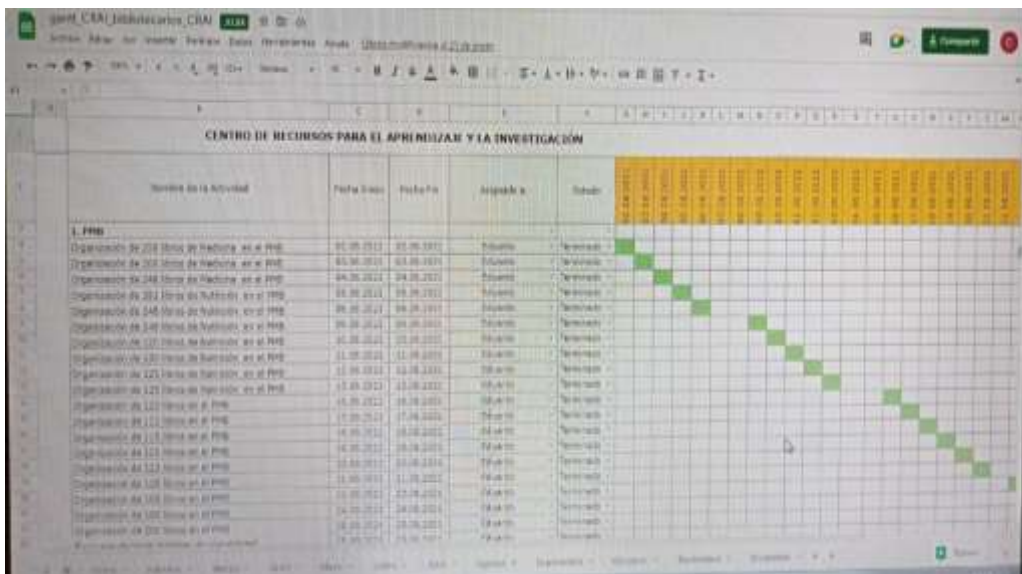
gantt_CRAI_bibliotecarios_CRAI XLSX

Archivo Editar Ver Insertar Formato Datos Herramientas Ayuda Última modificación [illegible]

Compartir

CENTRO DE RECURSOS PARA EL APRENDIZAJE Y LA INVESTIGACIÓN

| Nombre de la Actividad | Fecha Inicio | Fecha Fin | Asignado a | Estado |
|---|---|---|---|---|
| 1. PMB | | | | |
| Organización de 250 libros de Medicina en el PMB | 01.06.2022 | 01.06.2022 | Eduardo | Terminado |
| Organización de 210 libros de Medicina en el PMB | 03.06.2022 | 03.06.2022 | Eduardo | Terminado |
| Organización de 248 libros de Medicina en el PMB | 04.06.2022 | 04.06.2022 | Eduardo | Terminado |
| Organización de 202 libros de Nutrición en el PMB | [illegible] | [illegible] | Eduardo | Terminado |
| Organización de 248 libros de Nutrición en el PMB | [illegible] | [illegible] | Eduardo | Terminado |
| Organización de 148 libros de Nutrición en el PMB | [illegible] | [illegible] | Eduardo | Terminado |
| Organización de 120 libros de Nutrición en el PMB | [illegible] | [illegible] | Eduardo | Terminado |
| Organización de 130 libros de Nutrición en el PMB | 11.06.2022 | 11.06.2022 | Eduardo | Terminado |
| Organización de 125 libros de Nutrición en el PMB | 12.06.2022 | 12.06.2022 | Eduardo | Terminado |
| Organización de 125 libros de Nutrición en el PMB | 13.06.2022 | 13.06.2022 | Eduardo | Terminado |
| Organización de 122 libros en el PMB | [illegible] | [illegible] | Eduardo | Terminado |
| Organización de 111 libros en el PMB | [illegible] | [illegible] | Eduardo | Terminado |
| Organización de 115 libros en el PMB | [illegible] | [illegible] | Eduardo | Terminado |
| Organización de 101 libros en el PMB | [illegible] | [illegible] | Eduardo | Terminado |
| Organización de 122 libros en el PMB | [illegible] | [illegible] | Eduardo | Terminado |
| Organización de 126 libros en el PMB | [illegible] | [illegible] | Eduardo | Terminado |
| Organización de 105 libros en el PMB | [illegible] | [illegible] | Eduardo | Terminado |
| Organización de 100 libros en el PMB | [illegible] | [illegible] | Eduardo | Terminado |
| Organización de 200 libros en el PMB | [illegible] | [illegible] | Eduardo | Terminado |